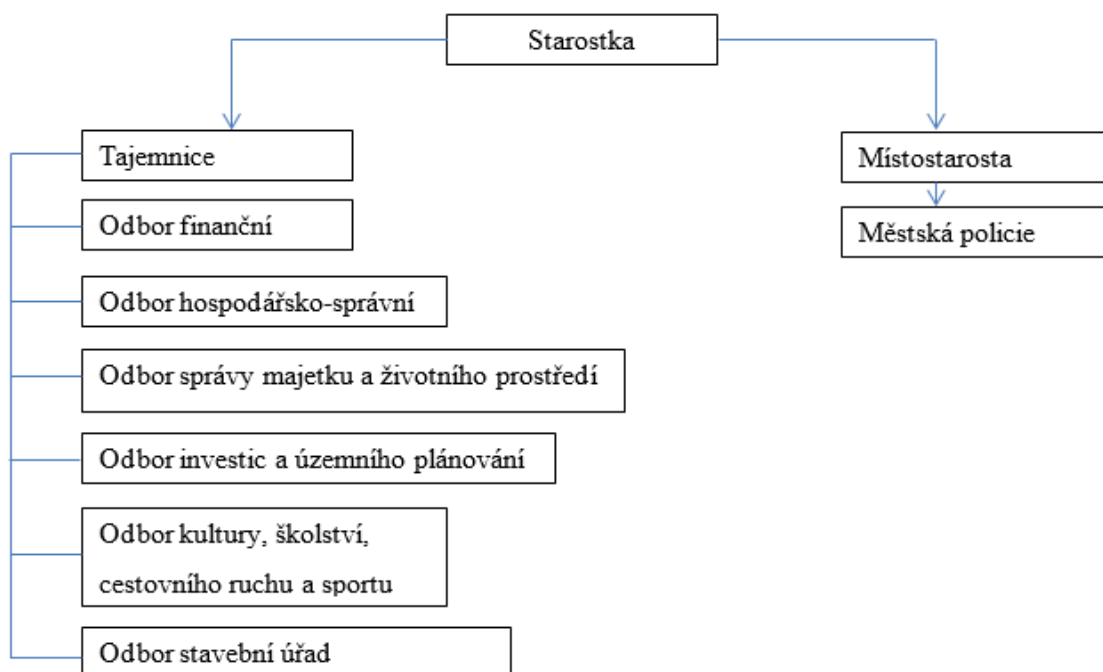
Starostka

Tajemnice

Odbor finanční

Odbor hospodářsko-správní

Odbor správy majetku a životního prostředí

Odbor investic a územního plánování

Odbor kultury, školství, cestovního ruchu a sportu

Odbor stavební úřad

Místostarosta

Městská policie